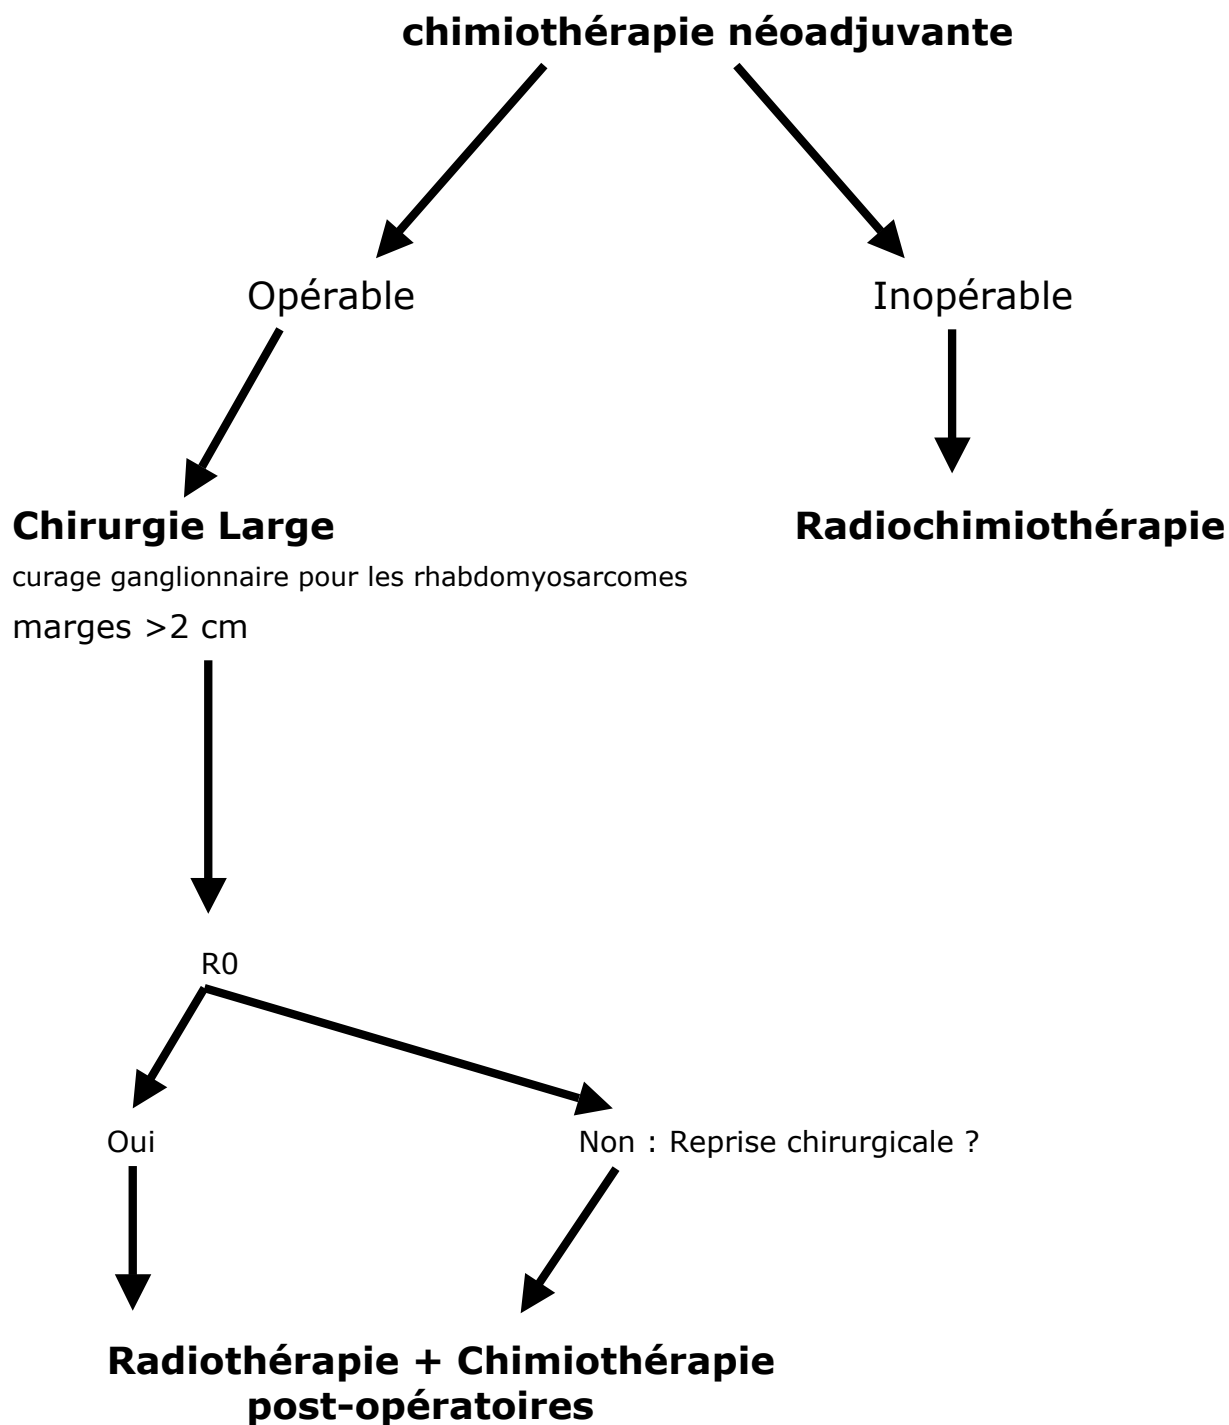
chimiothérapie néoadjuvante

Opérable

Inopérable

Chirurgie Large

curage ganglionnaire pour les rhabdomyosarcomes

marges >2 cm

Radiochimiothérapie

R0

Oui

Non : Reprise chirurgicale ?

Radiothérapie + Chimiothérapie post-opératoires